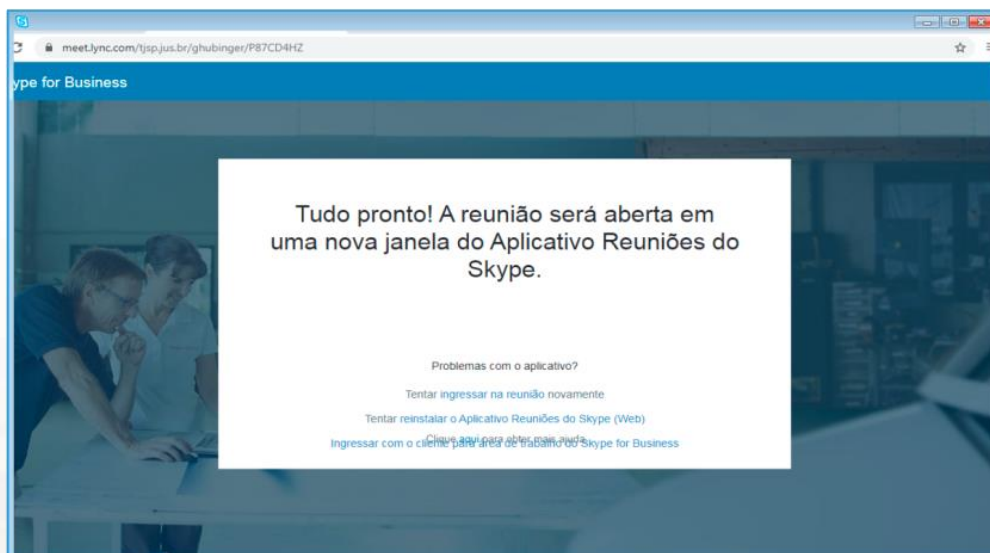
meet.lync.com/tjsp.jus.br/ghubinger/P87CD4HZ

ype for Business

Tudo pronto! A reunião será aberta em uma nova janela do Aplicativo Reuniões do Skype.

Problemas com o aplicativo?

Tentar ingressar na reunião novamente

Tentar reinstalar o Aplicativo Reuniões do Skype (Web)

Ingressar com o cliente para área de trabalho do Skype for Business

Clique aqui para obter mais ajuda